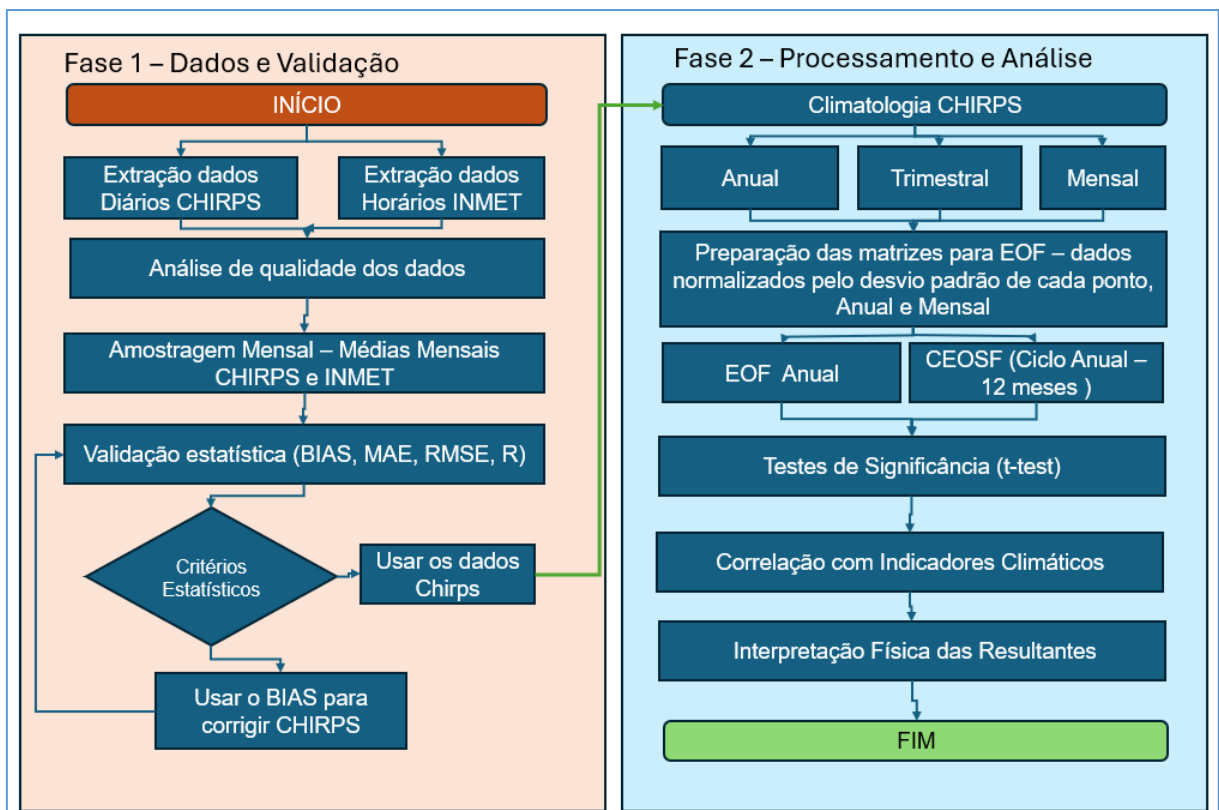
Fase 1 – Dados e Validação

INÍCIO

Extração dados Diários CHIRPS

Extração dados Horários INMET

Análise de qualidade dos dados

Amostragem Mensal – Médias Mensais CHIRPS e INMET

Validação estatística (BIAS, MAE, RMSE, R)

Critérios Estatísticos

Usar os dados Chirps

Usar o BIAS para corrigir CHIRPS

Fase 2 – Processamento e Análise

Climatologia CHIRPS

Anual

Trimestral

Mensal

Preparação das matrizes para EOF – dados normalizados pelo desvio padrão de cada ponto, Anual e Mensal

EOF Anual

CEOSF (Ciclo Anual – 12 meses )

Testes de Significância (t-test)

Correlação com Indicadores Climáticos

Interpretação Física das Resultantes

FIM